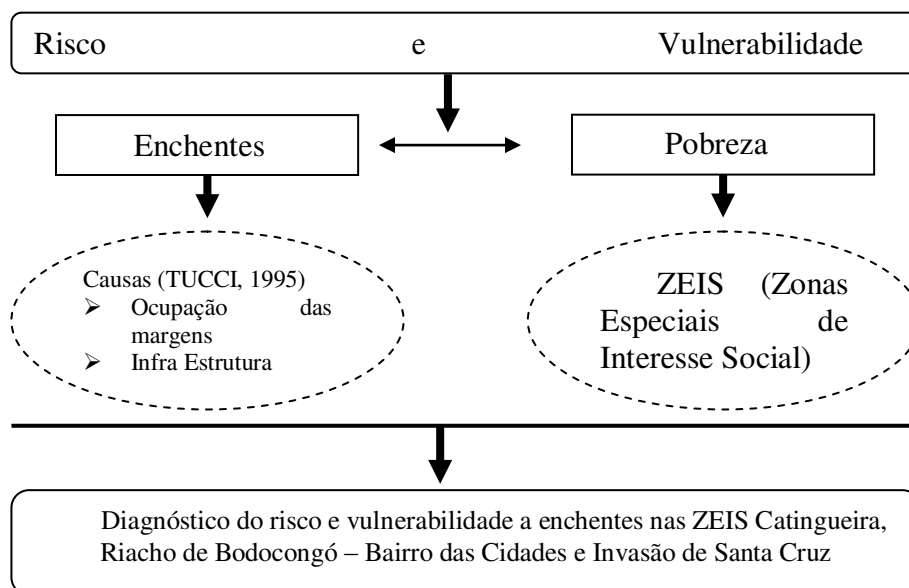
Risco e Vulnerabilidade

Enchentes

Pobreza

Causas (TUCCI, 1995)
- Ocupação das margens
- Infra Estrutura

ZEIS (Zonas Especiais de Interesse Social)

Diagnóstico do risco e vulnerabilidade a enchentes nas ZEIS Catingueira, Riacho de Bodocongó – Bairro das Cidades e Invasão de Santa Cruz